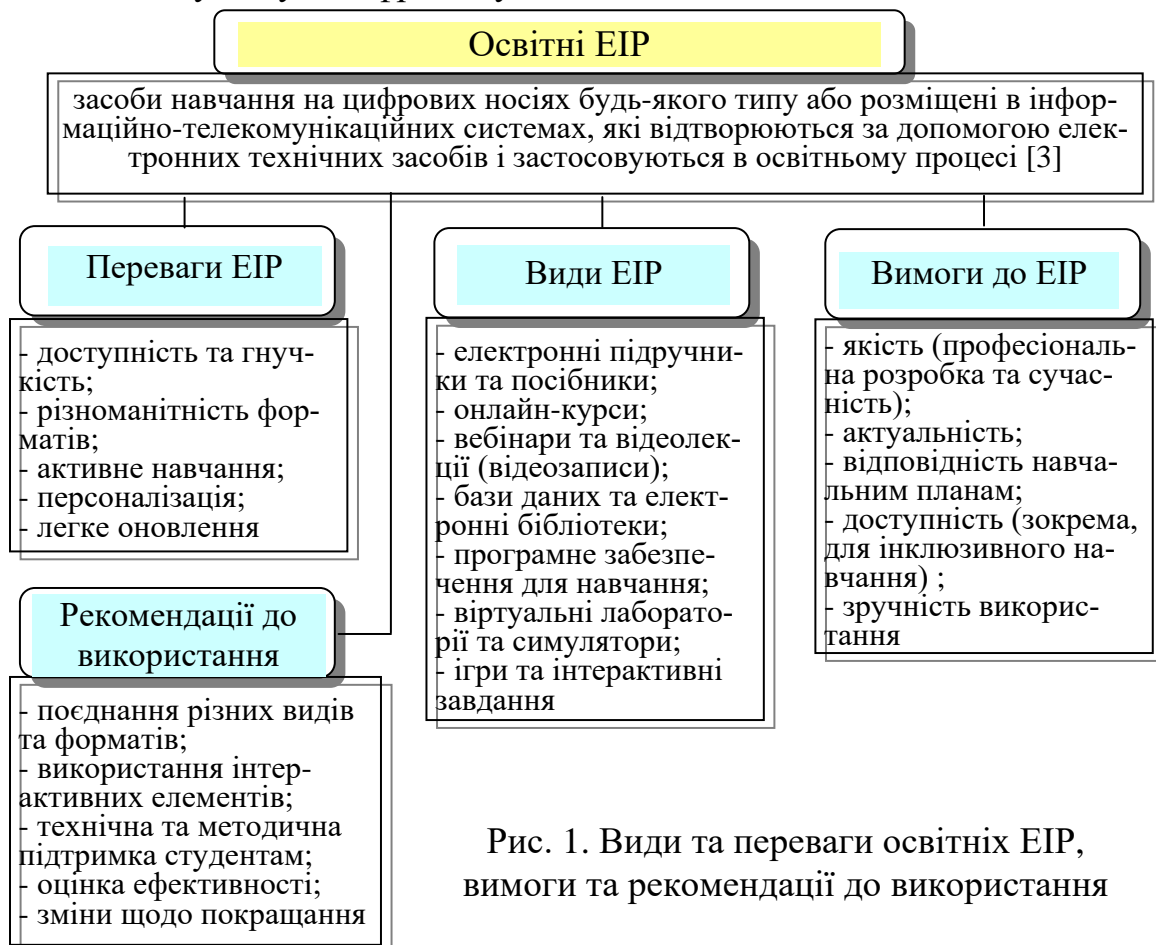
Освітні ЕІР

засоби навчання на цифрових носіях будь-якого типу або розміщені в інформаційно-телекомунікаційних системах, які відтворюються за допомогою електронних технічних засобів і застосовуються в освітньому процесі [3]

Переваги ЕІР

- доступність та гнучкість;
- різноманітність форматів;
- активне навчання;
- персоналізація;
- легке оновлення

Рекомендації до використання

- поєднання різних видів та форматів;
- використання інтерактивних елементів;
- технічна та методична підтримка студентам;
- оцінка ефективності;
- зміни щодо покращання

Види ЕІР

- електронні підручники та посібники;
- онлайн-курси;
- вебінари та відеолекції (відеозаписи);
- бази даних та електронні бібліотеки;
- програмне забезпечення для навчання;
- віртуальні лабораторії та симулятори;
- ігри та інтерактивні завдання

Вимоги до ЕІР

- якість (професіональна розробка та сучасність);
- актуальність;
- відповідність навчальним планам;
- доступність (зокрема, для інклюзивного навчання) ;
- зручність використання

Рис. 1. Види та переваги освітніх ЕІР, вимоги та рекомендації до використання